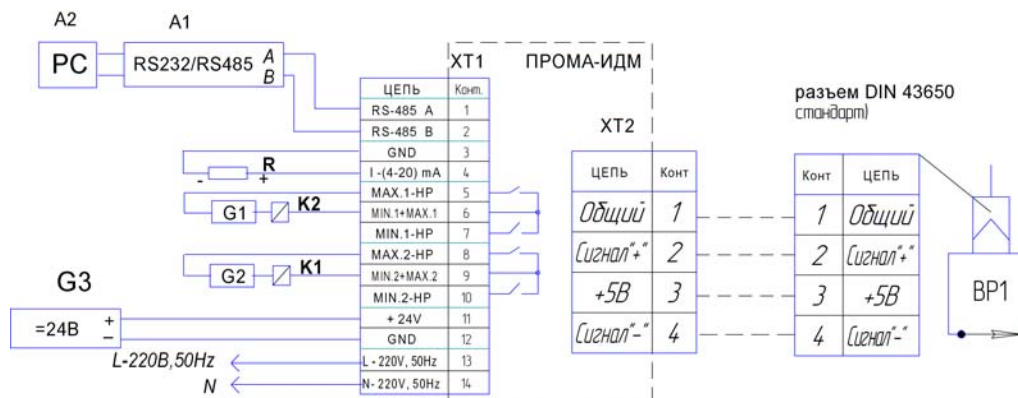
A2 A1

PC

RS232/RS485 A B

XT1 ПРОМА-ИДМ

| ЦЕПЬ | Конт. |
|---|---|
| RS-485 A | 1 |
| RS-485 B | 2 |
| GND | 3 |
| I -(4-20) mA | 4 |
| MAX.1-HP | 5 |
| MIN.1+MAX.1 | 6 |
| MIN.1-HP | 7 |
| MAX.2-HP | 8 |
| MIN.2+MAX.2 | 9 |
| MIN.2-HP | 10 |
| + 24V | 11 |
| GND | 12 |
| L - 220V, 50Hz | 13 |
| N- 220V, 50Hz | 14 |

R
- +

G1 K2

G2 K1

G3

=24B + −

L-220B,50Hz

N

XT2

| ЦЕПЬ | Конт |
|---|---|
| Общий | 1 |
| Сигнал"+" | 2 |
| +5В | 3 |
| Сигнал"-" | 4 |

разъем DIN 43650 стандарт)

| Конт | ЦЕПЬ |
|---|---|
| 1 | Общий |
| 2 | Сигнал"+" |
| 3 | +5В |
| 4 | Сигнал"-" |

BP1